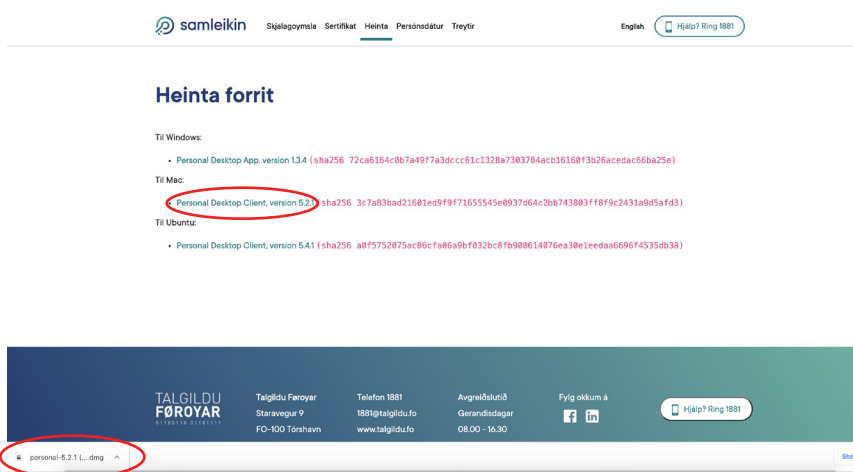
samleikin Skjalagoymsla Sertifikat Heinta Persónsdátur Treytir English Hjálp? Ring 1881

Heinta forrit

Til Windows:

• Personal Desktop App, version 1.3.4 (sha256 72ca6164c0b7a49f7a3dccc61c1328a7303784acb16160f3b26acedac66ba25e)

Til Mac:

• Personal Desktop Client, version 5.2.1 (sha256 3c7a83bad21601ed9f9f71655545e0937d64c2bb743803ff8f9c2431a9d5afd3)

Til Ubuntu:

• Personal Desktop Client, version 5.4.1 (sha256 a0f5752075ac86cfa06a9bf032bc8fb900614076ea30e1eedaa6696f4535db38)

TALGILDU FØROYAR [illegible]

Talgildu Føroyar Staravegur 9 FO-100 Tórshavn

Telefon 1881 1881@talgildu.fo www.talgildu.fo

Avgreiðslutíð Gerandisdagar 08.00 - 16.30

Fylg okkum á

Hjálp? Ring 1881

personal-5.2.1 (....dmg

Sho